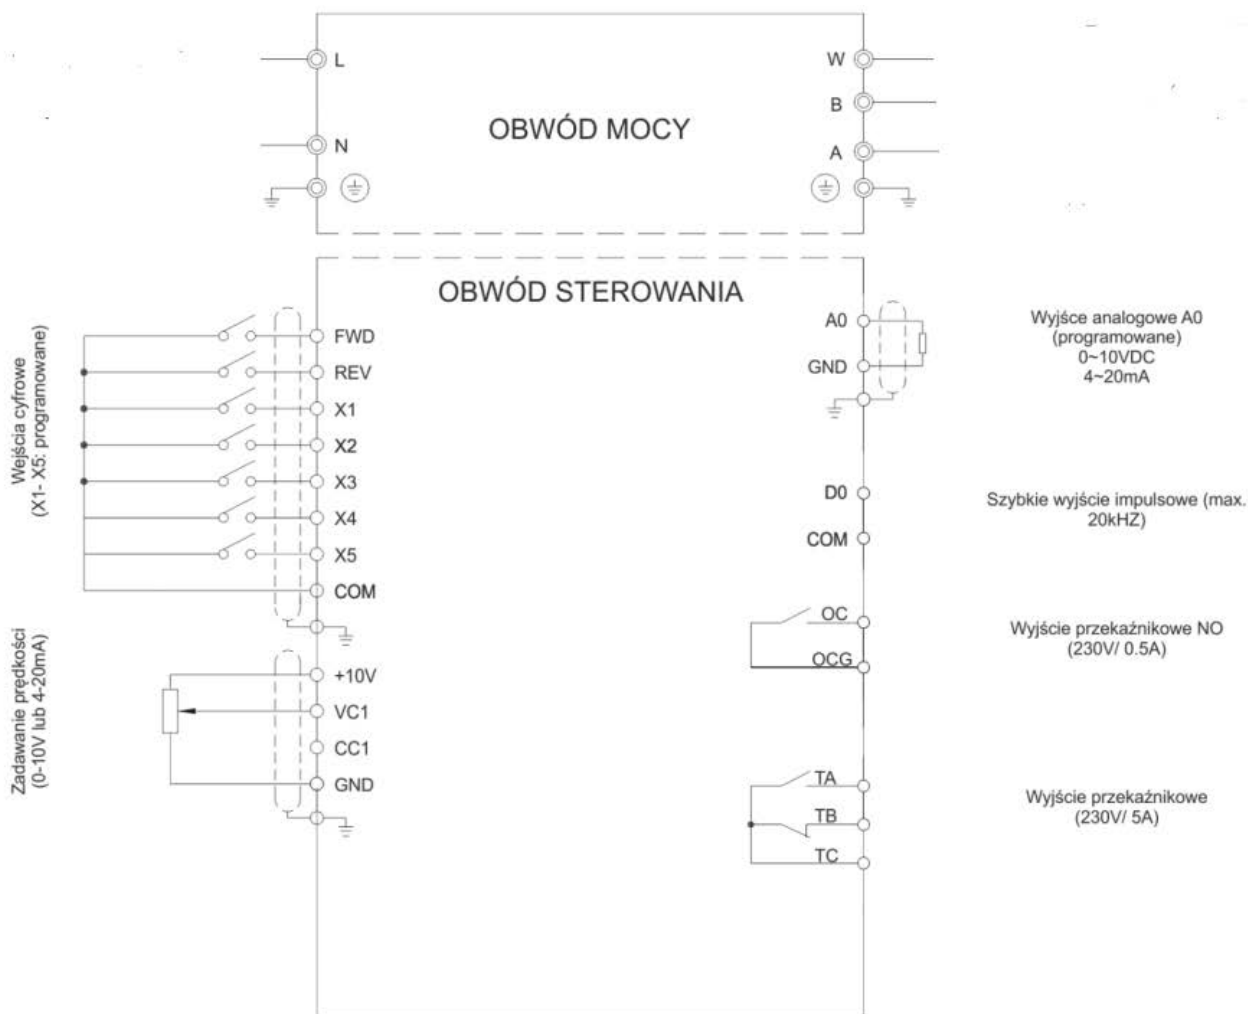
L

N

W

B

A

OBWÓD MOCY

OBWÓD STEROWANIA

Wejścia cyfrowe (X1- X5: programowane)

FWD

REV

X1

X2

X3

X4

X5

COM

Zadawanie prędkości (0-10V lub 4-20mA)

+10V

VC1

CC1

GND

A0

GND

Wyjśce analogowe A0 (programowane) 0~10VDC 4~20mA

D0

COM

Szybkie wyjście impulsowe (max. 20kHZ)

OC

OCG

Wyjście przekaźnikowe NO (230V/ 0.5A)

TA

TB

TC

Wyjście przekaźnikowe (230V/ 5A)